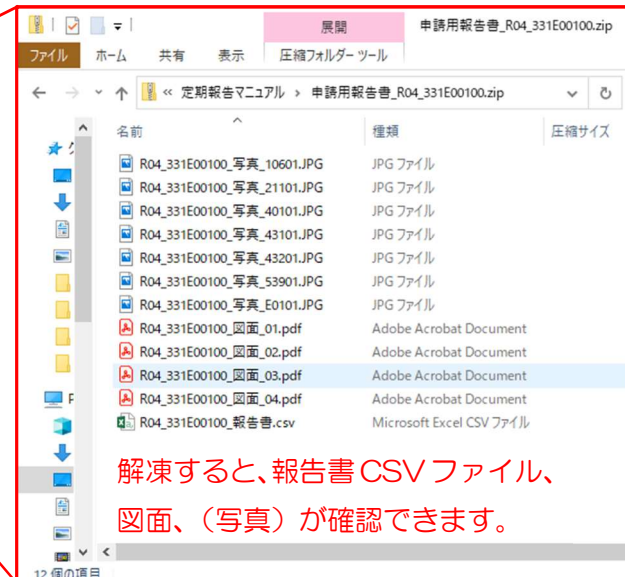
展開
申請用報告書_R04_331E00100.zip
ファイル ホーム 共有 表示 圧縮フォルダー ツール

« 定期報告マニュアル › 申請用報告書_R04_331E00100.zip

| 名前 | 種類 | 圧縮サイズ |
|---|---|---|
| R04_331E00100_写真_10601.JPG | JPG ファイル | |
| R04_331E00100_写真_21101.JPG | JPG ファイル | |
| R04_331E00100_写真_40101.JPG | JPG ファイル | |
| R04_331E00100_写真_43101.JPG | JPG ファイル | |
| R04_331E00100_写真_43201.JPG | JPG ファイル | |
| R04_331E00100_写真_53901.JPG | JPG ファイル | |
| R04_331E00100_写真_E0101.JPG | JPG ファイル | |
| R04_331E00100_図面_01.pdf | Adobe Acrobat Document | |
| R04_331E00100_図面_02.pdf | Adobe Acrobat Document | |
| R04_331E00100_図面_03.pdf | Adobe Acrobat Document | |
| R04_331E00100_図面_04.pdf | Adobe Acrobat Document | |
| R04_331E00100_報告書.csv | Microsoft Excel CSV ファイル | |

解凍すると、報告書CSVファイル、図面、（写真）が確認できます。

12 個の項目